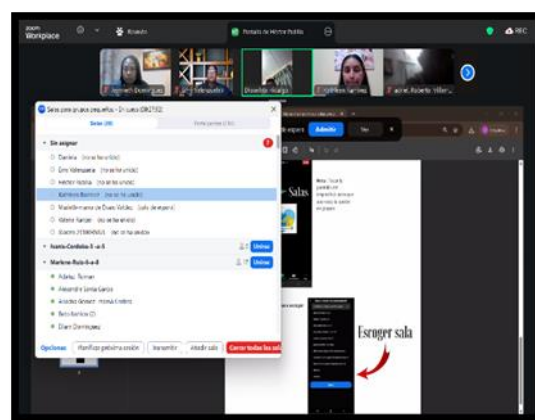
zoom Workplace

Portada de Héctor Robles

REC

Jazmeen Domínguez

Nathan Santos

Alfredo Roberto Villar

Salas para grupos pequeños - En curso 00:27:02

Salas (38)

Participantes (13)

Sin asignar

Danilo Ramírez (no se ha unido)

Emi Valenzuela (no se ha unido)

Héctor Robles (no se ha unido)

Katherin Ramírez (no se ha unido)

Madeline... (sala de espera)

Valeria Ranger (no se ha unido)

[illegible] (no se ha unido)

Ivonne-Cordoba-3-a-5

Unirse

Marlene-Ruiz-6-a-8

Unirse

Adelia, Romero

Alexandra Santa Garcia

Ariadna Genovés

Betty Barrios (2)

Diana Domínguez

Opciones

Abrir sala

Cerrar todas las salas

Admitir

Ver

Salas

Escoger sala